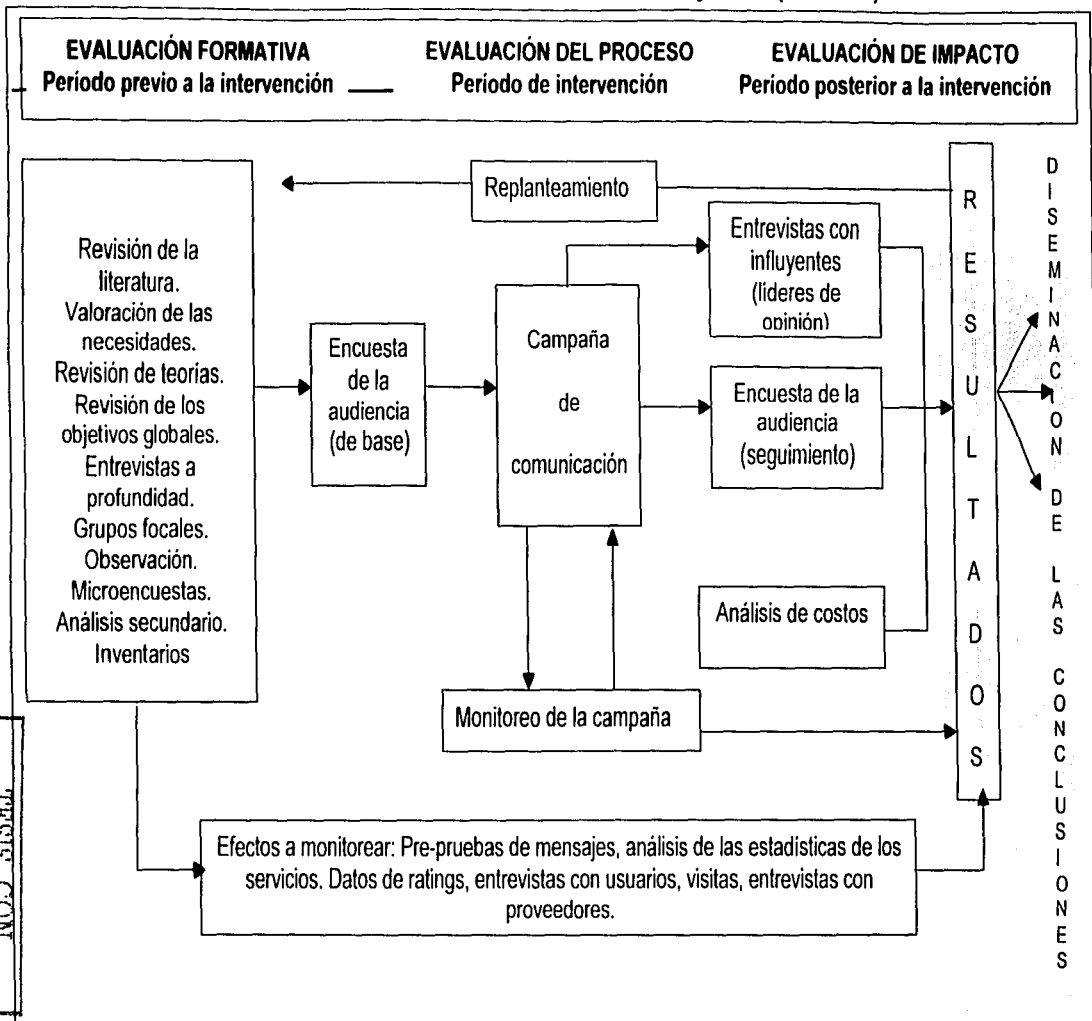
EVALUACIÓN FORMATIVA
Período previo a la intervención

EVALUACIÓN DEL PROCESO
Período de intervención

EVALUACIÓN DE IMPACTO
Período posterior a la intervención

Revisión de la literatura. Valoración de las necesidades. Revisión de teorías. Revisión de los objetivos globales. Entrevistas a profundidad. Grupos focales. Observación. Microencuestas. Análisis secundario. Inventarios

Replanteamiento

Encuesta de la audiencia (de base)

Campaña de comunicación

Entrevistas con influyentes (lideres de opinión)

Encuesta de la audiencia (seguimiento)

Análisis de costos

Monitoreo de la campaña

R E S U L T A D O S

DISEMINACIÓN DE LAS CONCLUSIONES

Efectos a monitorear: Pre-pruebas de mensajes, análisis de las estadísticas de los servicios. Datos de ratings, entrevistas con usuarios, visitas, entrevistas con proveedores.